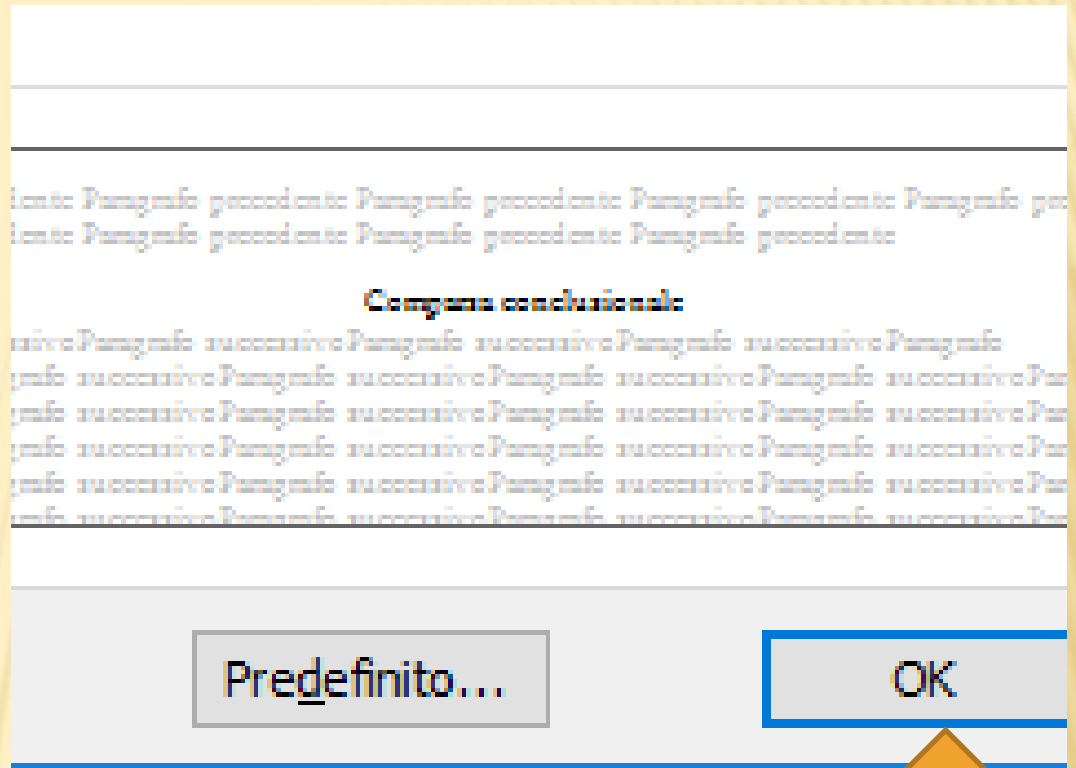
dente Paragrafo precedente Paragrafo precedente Paragrafo precedente Paragrafo pr
dente Paragrafo precedente Paragrafo precedente Paragrafo precedente

Comparsa conclusionale

ssivo Paragrafo successivo Paragrafo successivo Paragrafo successivo Paragrafo
grafo successivo Paragrafo successivo Paragrafo successivo Paragrafo successivo Par
grafo successivo Paragrafo successivo Paragrafo successivo Paragrafo successivo Par
grafo successivo Paragrafo successivo Paragrafo successivo Paragrafo successivo Par
grafo successivo Paragrafo successivo Paragrafo successivo Paragrafo successivo Par
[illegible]

Predefinito...

OK